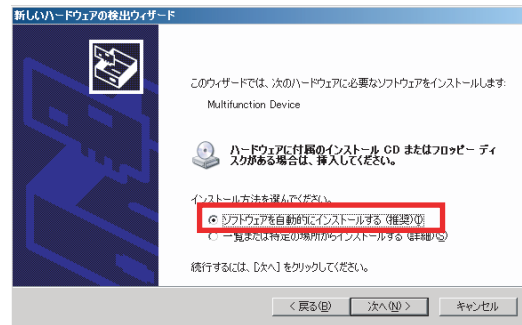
新しいハードウェアの検出ウィザード

このウィザードでは、次のハードウェアに必要なソフトウェアをインストールします:

Multifunction Device

ハードウェアに付属のインストール CD またはフロッピー ディスクがある場合は、挿入してください。

インストール方法を選んでください。

ソフトウェアを自動的にインストールする (推奨)(I)

一覧または特定の場所からインストールする (詳細)(S)

続行するには、[次へ] をクリックしてください。

< 戻る(B)　次へ(N) >　キャンセル